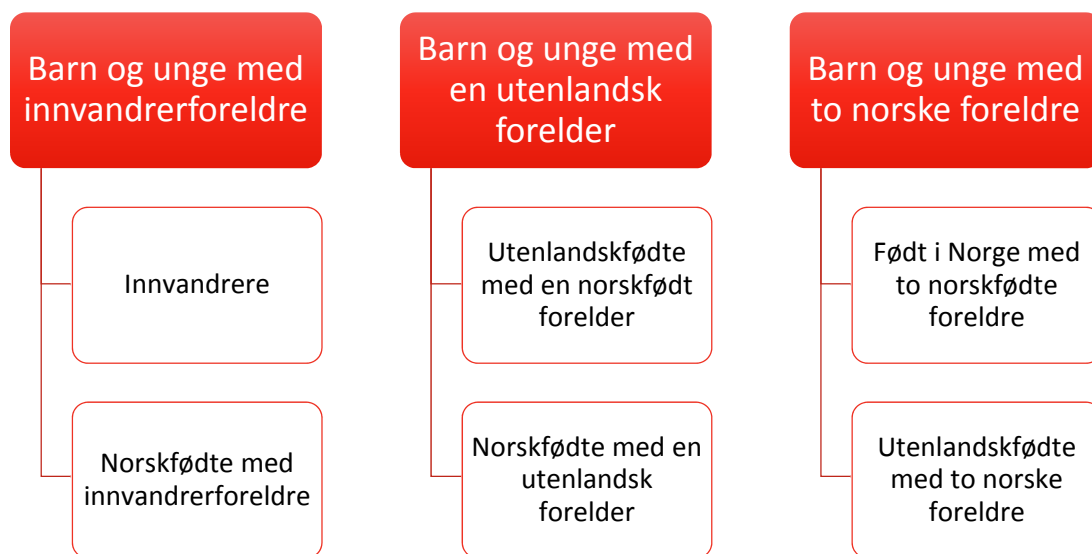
Barn og unge med innvandrerforeldre

Innvandrere

Norskfødte med innvandrerforeldre

Barn og unge med en utenlandsk forelder

Utenlandskfødte med en norskfødt forelder

Norskfødte med en utenlandsk forelder

Barn og unge med to norske foreldre

Født i Norge med to norskfødte foreldre

Utenlandskfødte med to norske foreldre